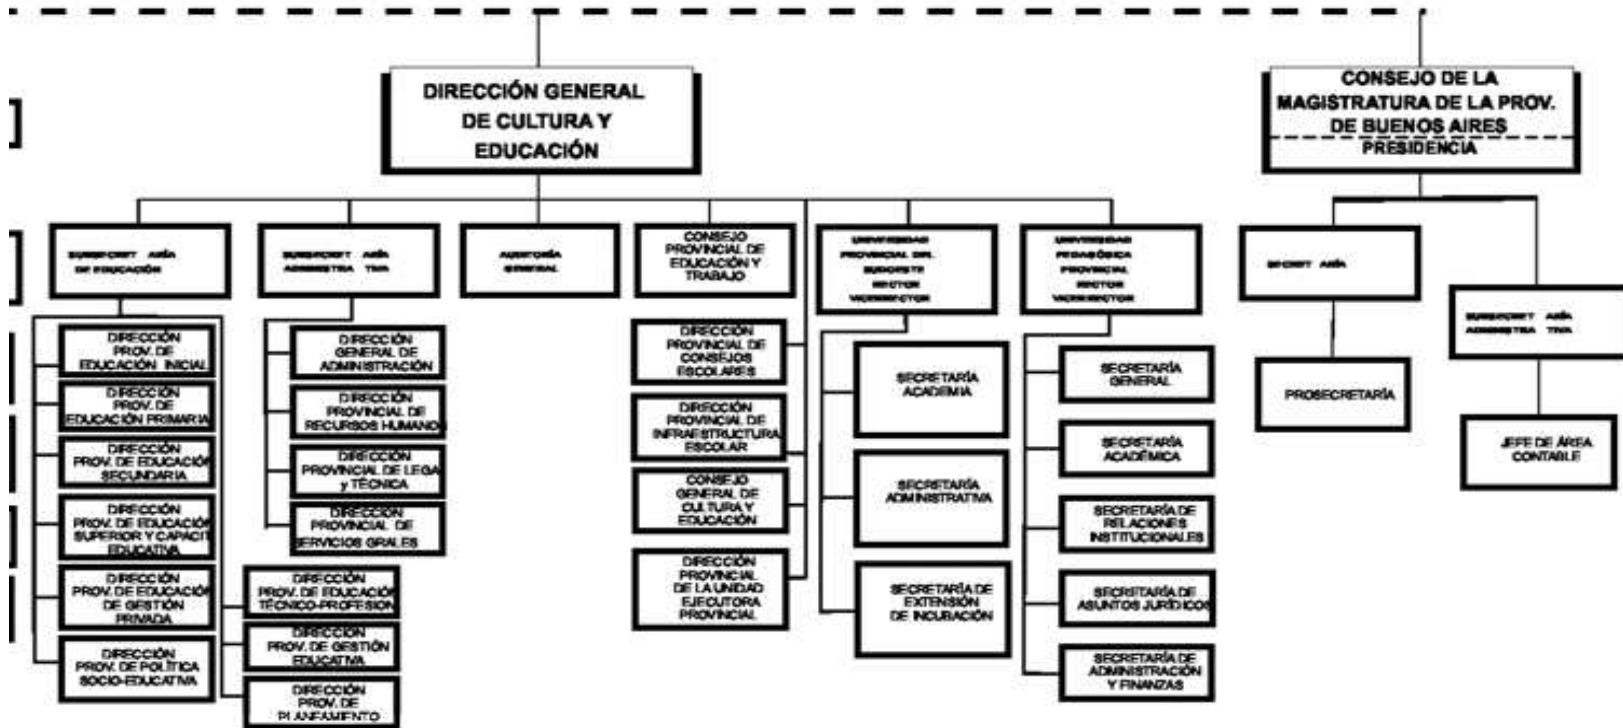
DIRECCIÓN GENERAL DE CULTURA Y EDUCACIÓN

CONSEJO DE LA MAGISTRATURA DE LA PROV. DE BUENOS AIRES

PRESIDENCIA

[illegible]

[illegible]

AUDITORÍA GENERAL

CONSEJO PROVINCIAL DE EDUCACIÓN Y TRABAJO

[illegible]

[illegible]

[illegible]

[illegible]

DIRECCIÓN PROV. DE EDUCACIÓN INICIAL

DIRECCIÓN PROV. DE EDUCACIÓN PRIMARIA

DIRECCIÓN PROV. DE EDUCACIÓN SECUNDARIA

DIRECCIÓN PROV. DE EDUCACIÓN SUPERIOR Y CAPACIT EDUCATIVA

DIRECCIÓN PROV. DE EDUCACIÓN DE GESTIÓN PRIVADA

DIRECCIÓN PROV. DE POLÍTICA SOCIO-EDUCATIVA

DIRECCIÓN PROV. DE EDUCACIÓN TÉCNICO-PROFESION

DIRECCIÓN PROV. DE GESTIÓN EDUCATIVA

DIRECCIÓN PROV. DE PLANEAMENTO

DIRECCIÓN GENERAL DE ADMINISTRACIÓN

DIRECCIÓN PROVINCIAL DE RECURSOS HUMANO

DIRECCIÓN PROVINCIAL DE LEGA y TÉCNICA

DIRECCIÓN PROVINCIAL DE SERVICIOS GRALES

DIRECCIÓN PROVINCIAL DE CONSEJOS ESCOLARES

DIRECCIÓN PROVINCIAL DE INFRAESTRUCTURA ESCOLAR

CONSEJO GENERAL DE CULTURA Y EDUCACIÓN

DIRECCIÓN PROVINCIAL DE LA UNIDAD EJECUTORA PROVINCIAL

SECRETARÍA ACADEMIA

SECRETARÍA ADMINISTRATIVA

SECRETARÍA DE EXTENSIÓN DE INCUBACIÓN

SECRETARÍA GENERAL

SECRETARÍA ACADÉMICA

SECRETARÍA DE RELACIONES INSTITUCIONALES

SECRETARÍA DE ASUNTOS JURÍDICOS

SECRETARÍA DE ADMINISTRACIÓN Y FINANZAS

PROSECRETARÍA

JEFE DE ÁREA CONTABLE